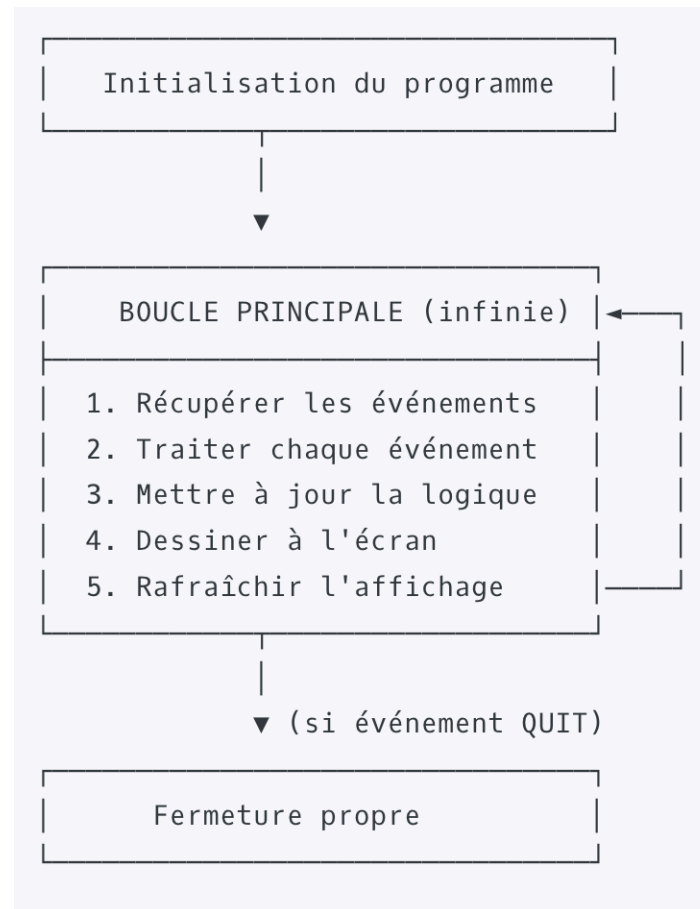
Initialisation du programme

▼

BOUCLE PRINCIPALE (infinie)

1. Récupérer les événements
2. Traiter chaque événement
3. Mettre à jour la logique
4. Dessiner à l'écran
5. Rafraîchir l'affichage

▼ (si événement QUIT)

Fermeture propre